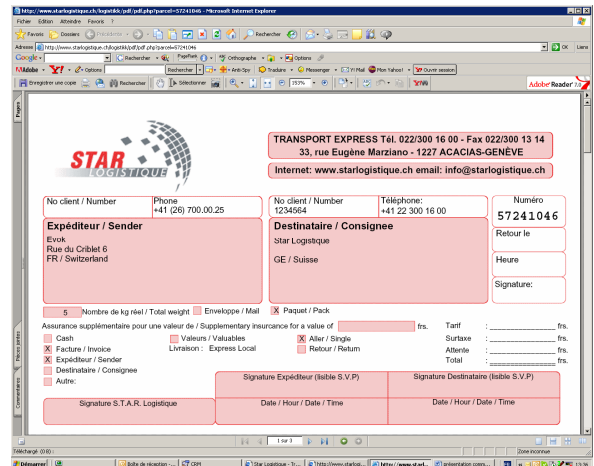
http://www.starlogistique.ch/logistik/pdf/pdf.php?parcel=57241046 - Microsoft Internet Explorer

Fichier Edition Affichage Favoris ?

Favoris Dossiers Précédente Rechercher

Adresse http://www.starlogistique.ch/logistik/pdf/pdf.php?parcel=57241046 OK Liens

Google Rechercher PageRank Orthographe Options

Adobe Y! Options Rechercher Anti-Spy Traduire Messenger Y! Mail Mon Yahoo! Ouvrir session

Enregistrer une copie Rechercher Sélectionner 150% Adobe Reader 7.0

Pages

STAR LOGISTIQUE

TRANSPORT EXPRESS Tél. 022/300 16 00 - Fax 022/300 13 14
33, rue Eugène Marziano - 1227 ACACIAS-GENÈVE

Internet: www.starlogistique.ch email: info@starlogistique.ch

| No client / Number | Phone +41 (26) 700.00.25 |
|---|---|

| No client / Number 1234564 | Téléphone: +41 22 300 16 00 |
|---|---|

Numéro
57241046

Expéditeur / Sender
Evok
Rue du Criblet 6
FR / Switzerland

Destinataire / Consignee
Star Logistique

GE / Suisse

Retour le

Heure

Signature:

5 Nombre de kg réel / Total weight Enveloppe / Mail X Paquet / Pack

Assurance supplémentaire pour une valeur de / Supplementary insurance for a value of frs.

Cash
X Facture / Invoice
X Expéditeur / Sender
Destinataire / Consignee
Autre:

Valeurs / Valuables
Livraison : Express Local

X Aller / Single
Retour / Return

Tarif : frs.
Surtaxe : frs.
Attente : frs.
Total : frs.

Signature Expéditeur (lisible S.V.P)
Signature Destinataire (lisible S.V.P)

Signature S.T.A.R. Logistique

Date / Hour / Date / Time
Date / Hour / Date / Time

Commentaires Pièces jointes

1 sur 1

Téléchargé (0/8) Zone inconnue

Démarrer Boîte de réception CRM Star Logistique - Tr... http://www.starlogi... http://www.stad... présentation comm... 13:36